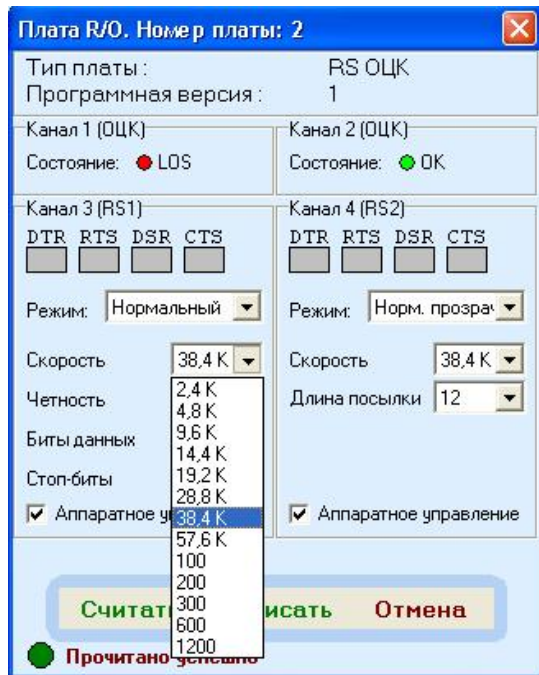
Плата R/O. Номер платы: 2

Тип платы : RS ОЦК
Программная версия : 1

Канал 1 (ОЦК)
Состояние: LOS

Канал 2 (ОЦК)
Состояние: OK

Канал 3 (RS1)
DTR RTS DSR CTS

Режим: Нормальный

Скорость 38,4 K

Четность

Биты данных

Стоп-биты

Аппаратное уп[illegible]

2,4 K
4,8 K
9,6 K
14,4 K
19,2 K
28,8 K
38,4 K
57,6 K
100
200
300
600
1200

Канал 4 (RS2)
DTR RTS DSR CTS

Режим: Норм. прозра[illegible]

Скорость 38,4 K

Длина посылки 12

Аппаратное управление

Считат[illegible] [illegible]исать Отмена

Прочитано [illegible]